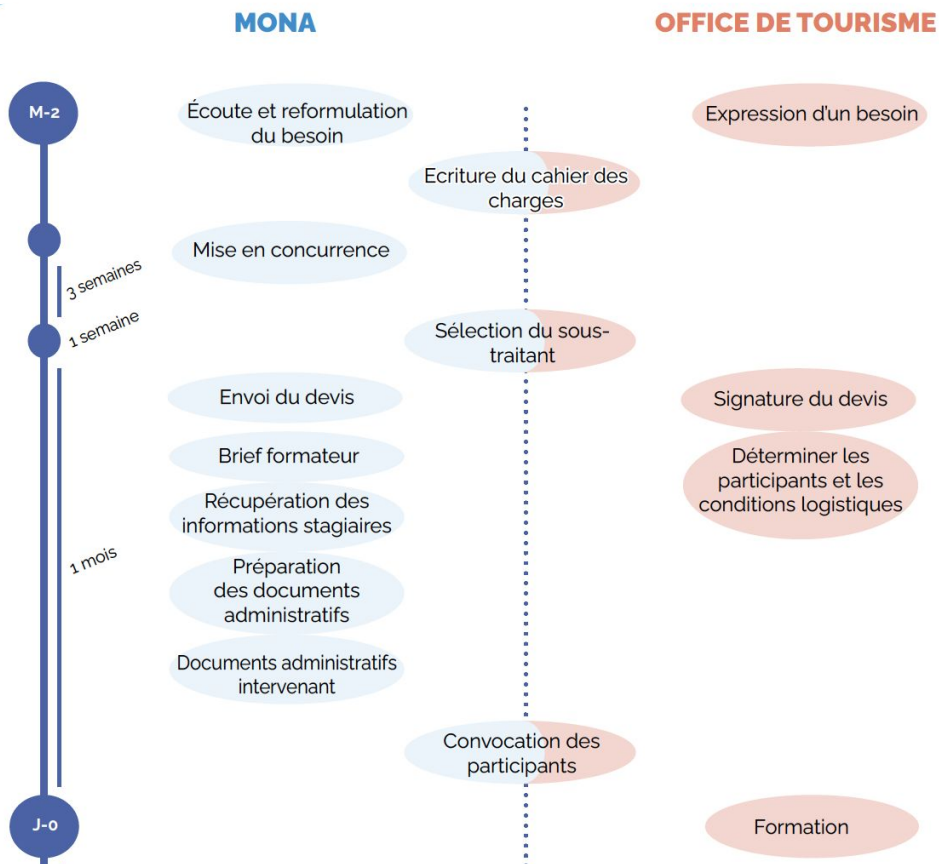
MONA

OFFICE DE TOURISME

M-2

Écoute et reformulation du besoin

Expression d'un besoin

Ecriture du cahier des charges

Mise en concurrence

3 semaines

1 semaine

Sélection du sous-traitant

Envoi du devis

Signature du devis

Brief formateur

Déterminer les participants et les conditions logistiques

Récupération des informations stagiaires

1 mois

Préparation des documents administratifs

Documents administratifs intervenant

Convocation des participants

J-0

Formation